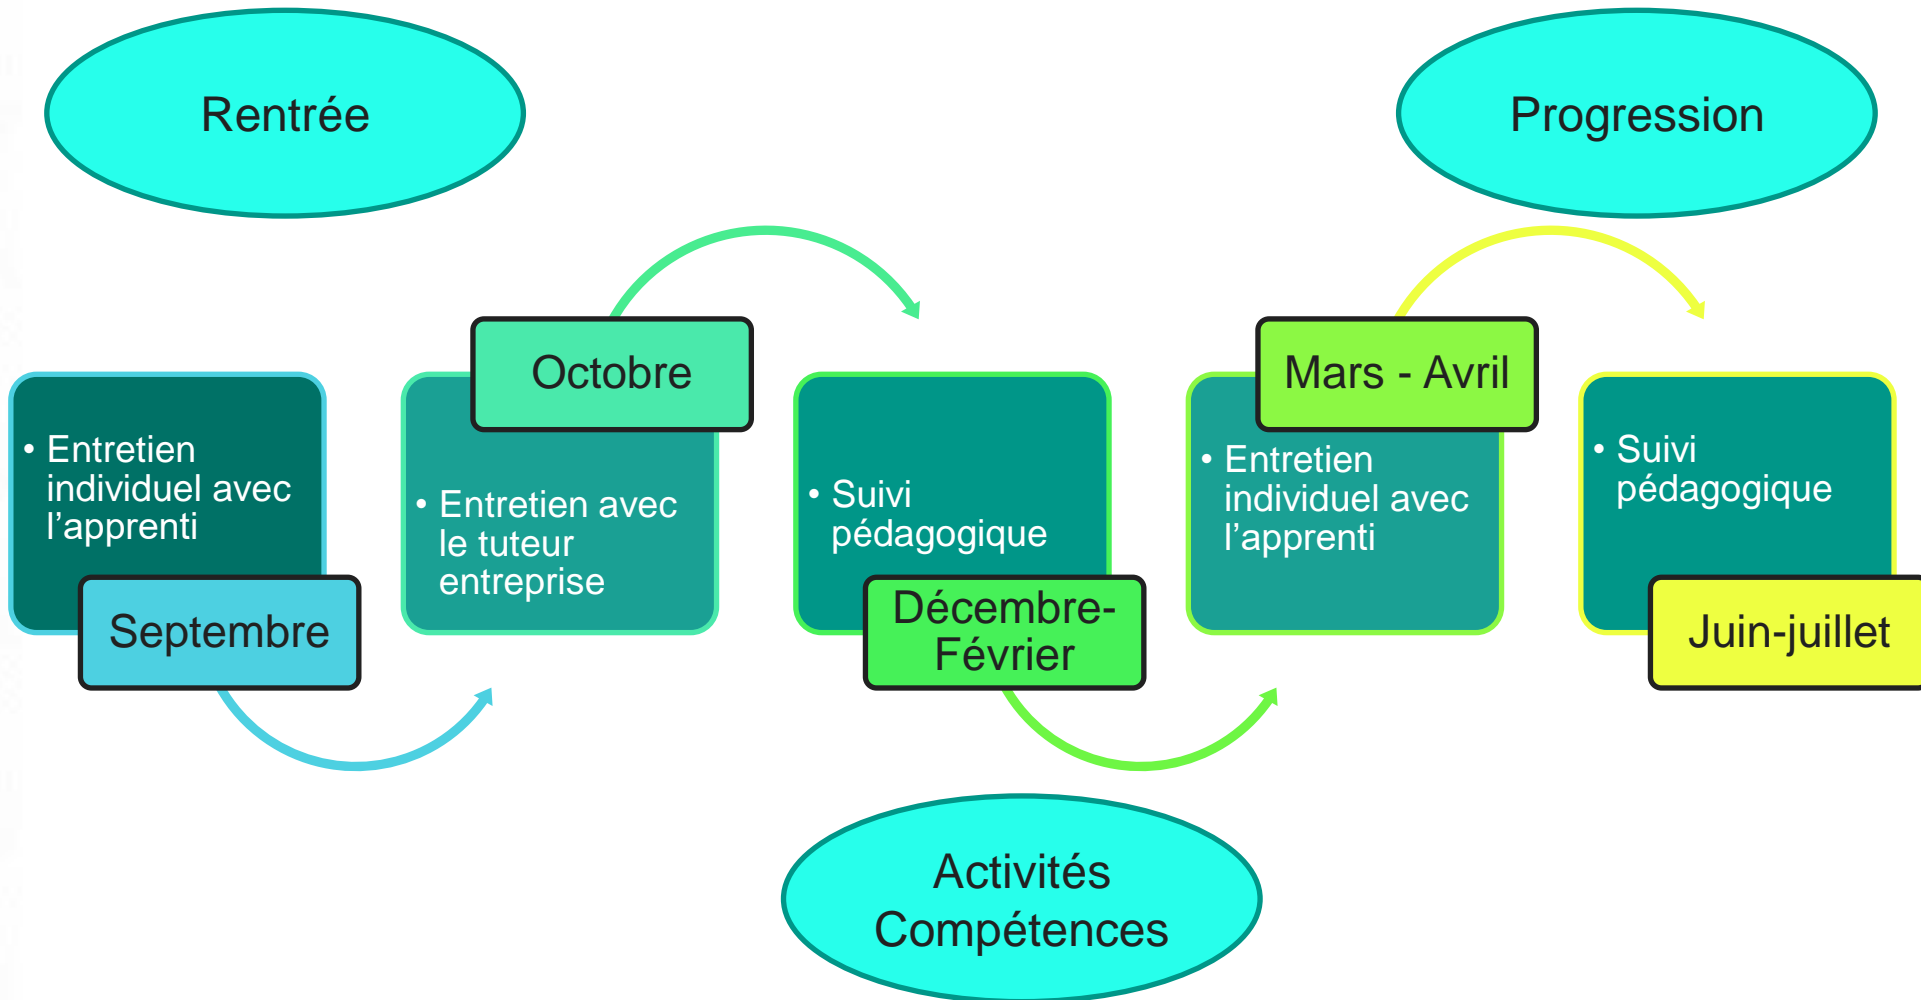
Rentrée

Progression

• Entretien individuel avec l’apprenti

Septembre

Octobre

• Entretien avec le tuteur entreprise

• Suivi pédagogique

Décembre-Février

Mars - Avril

• Entretien individuel avec l’apprenti

• Suivi pédagogique

Juin-juillet

Activités Compétences